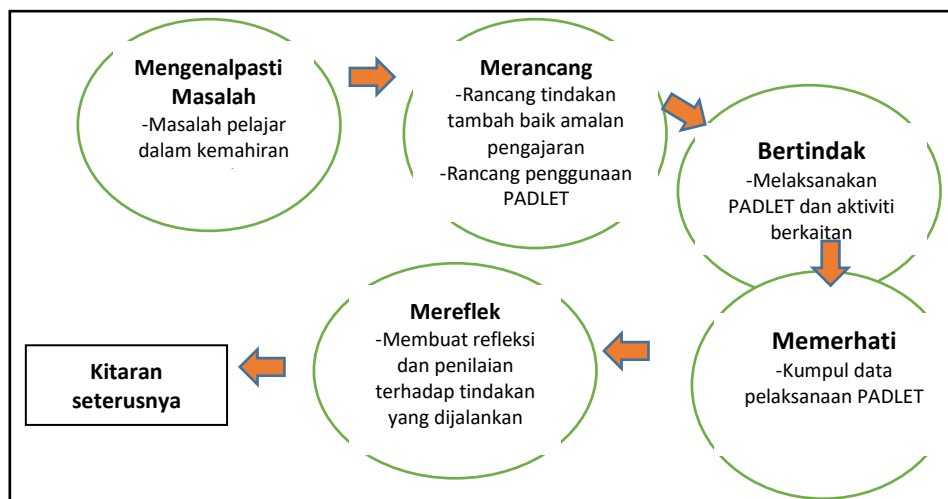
Mengenalpasti Masalah
-Masalah pelajar dalam kemahiran

Merancang
-Rancang tindakan tambah baik amalan pengajaran
-Rancang penggunaan PADLET

Bertindak
-Melaksanakan PADLET dan aktiviti berkaitan

Memerhati
-Kumpul data pelaksanaan PADLET

Mereflek
-Membuat refleksi dan penilaian terhadap tindakan yang dijalankan

Kitaran seterusnya